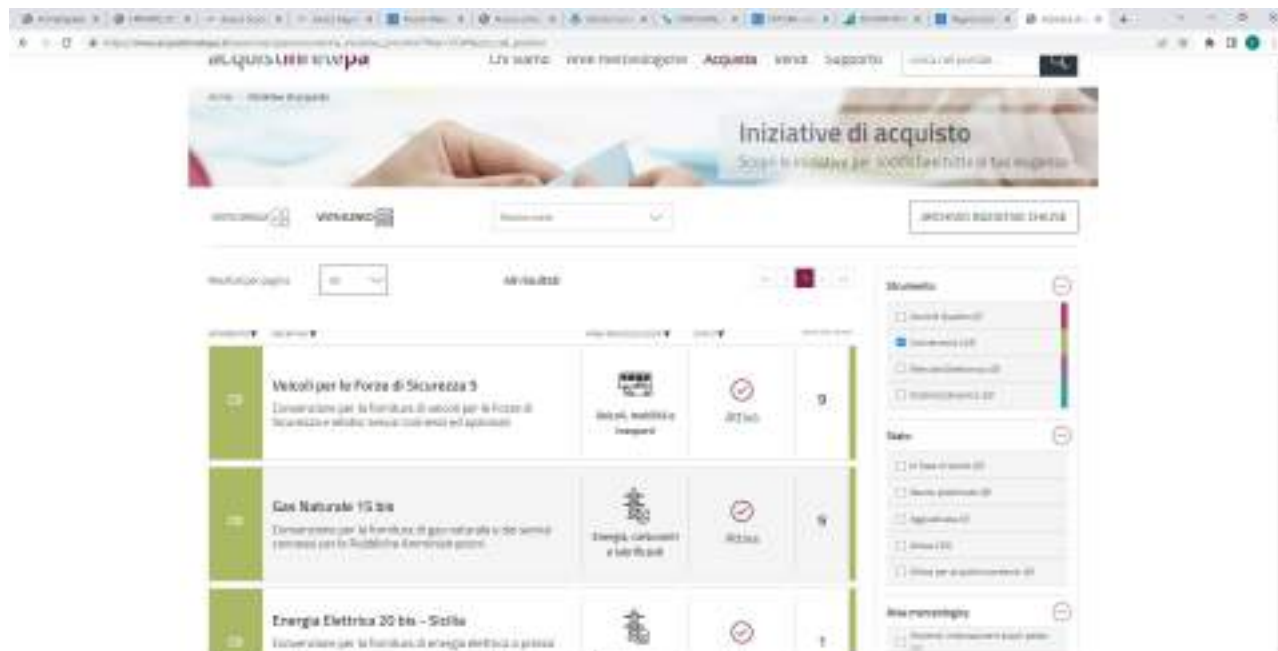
acquistinretepa

Chi siamo  Aree merceologiche  Acquista  Vendi  Supporto  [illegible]

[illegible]

Iniziative di acquisto

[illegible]

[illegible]  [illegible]  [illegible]

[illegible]

Risultati per pagina  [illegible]  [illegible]

Veicoli per le Forze di Sicurezza 5

Convenzione per la fornitura di veicoli per le Forze di Sicurezza e relativi servizi connessi ed opzionali

Veicoli, mobilità e trasporti

Attiva

9

Gas Naturale 15 bis

Convenzione per la fornitura di gas naturale e dei servizi connessi per le Pubbliche Amministrazioni

Energia, carburanti e lubrificanti

Attiva

5

Energia Elettrica 20 bis - Sicilia

Convenzione per la fornitura di energia elettrica e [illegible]

1

Strumento

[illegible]

Convenzioni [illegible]

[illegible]

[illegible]

Stato

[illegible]

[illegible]

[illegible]

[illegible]

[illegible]

Area merceologica

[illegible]